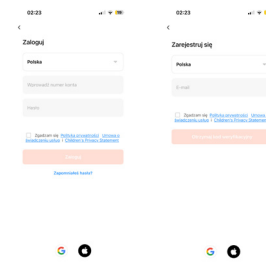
02:23

Zaloguj

Polska

Wprowadź numer konta

Hasło

Zgadzam się Polityka prywatności, Umowa o świadczeniu usług i Children's Privacy Statement

Zaloguj

Zapomniałeś hasła?

02:23

Zarejestruj się

Polska

E-mail

Zgadzam się Polityka prywatności, Umowa o świadczeniu usług i Children's Privacy Statement

Uzyskaj kod weryfikacyjny